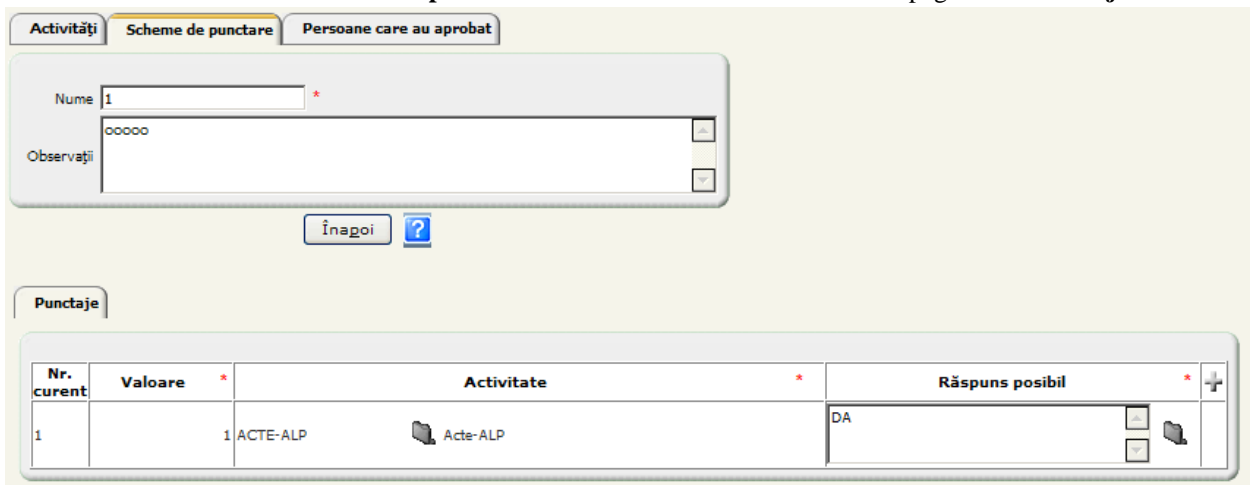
Activități | Scheme de punctare | Persoane care au aprobat

Nume 1 *

Observații ooooo

Înapoi ?

Punctaje

| Nr. curent | Valoare * | Activitate * | Răspuns posibil * |
|---|---|---|---|
| 1 | 1 | ACTE-ALP Acte-ALP | DA |